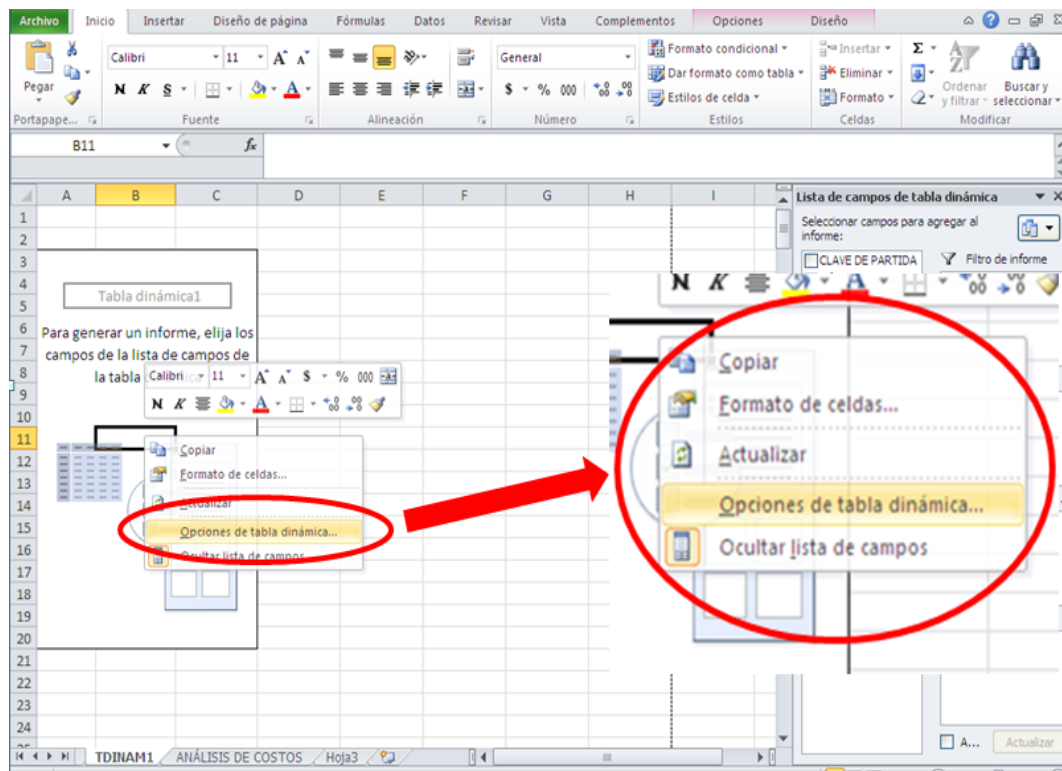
Archivo | Inicio | Insertar | Diseño de página | Fórmulas | Datos | Revisar | Vista | Complementos | Opciones | Diseño

Pegar
Portapape...
Calibri 11
N K S
Fuente
Alineación
General
$ % 000
Número
Formato condicional
Dar formato como tabla
Estilos de celda
Estilos
Insertar
Eliminar
Formato
Celdas
Ordenar y filtrar
Buscar y seleccionar
Modificar

B11 $f_x$

A B C D E F G H I

1
2
3
4
5
6
7
8
9
10
11
12
13
14
15
16
17
18
19
20
21
22
23
24

Tabla dinámica1

Para generar un informe, elija los campos de la lista de campos de la tabla

Calibri 11 $ % 000
N K

Copiar
Formato de celdas...
Actualizar
Opciones de tabla dinámica...
Ocultar lista de campos

Lista de campos de tabla dinámica
Seleccionar campos para agregar al informe:
CLAVE DE PARTIDA
Filtro de informe

N K

Copiar
Formato de celdas...
Actualizar
Opciones de tabla dinámica...
Ocultar lista de campos

A...
Actualizar

TDINAM1 | ANÁLISIS DE COSTOS | Hoja3